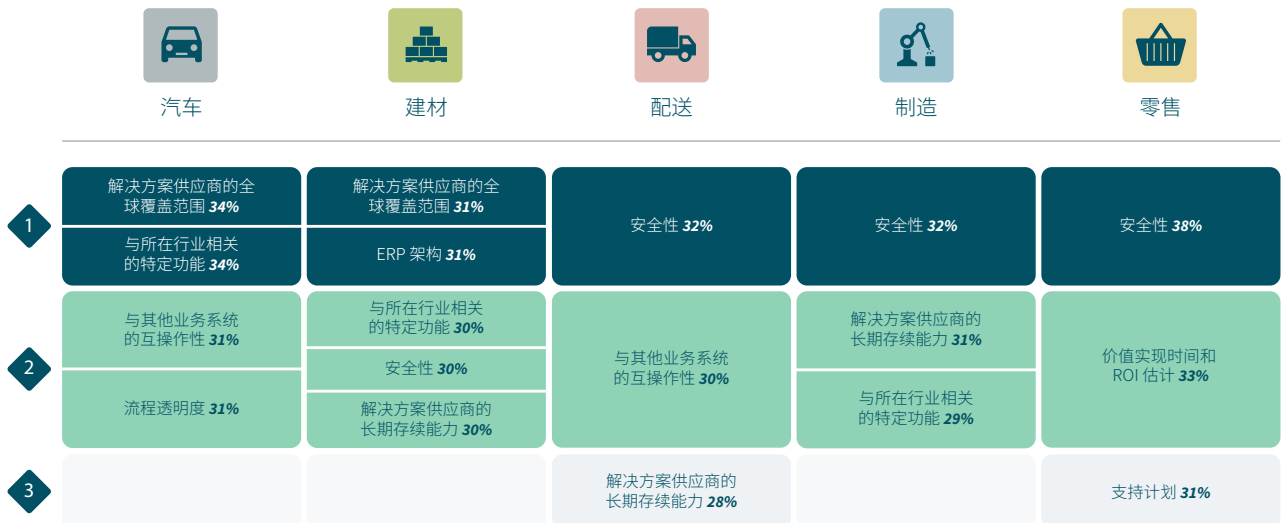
汽车

建材

配送

制造

零售

1

解决方案供应商的全球覆盖范围 *34%*

与所在行业相关的特定功能 *34%*

解决方案供应商的全球覆盖范围 *31%*

ERP 架构 *31%*

安全性 *32%*

安全性 *32%*

安全性 *38%*

2

与其他业务系统的互操作性 *31%*

流程透明度 *31%*

与所在行业相关的特定功能 *30%*

安全性 *30%*

解决方案供应商的长期存续能力 *30%*

与其他业务系统的互操作性 *30%*

解决方案供应商的长期存续能力 *31%*

与所在行业相关的特定功能 *29%*

价值实现时间和 ROI 估计 *33%*

3

解决方案供应商的长期存续能力 *28%*

支持计划 *31%*